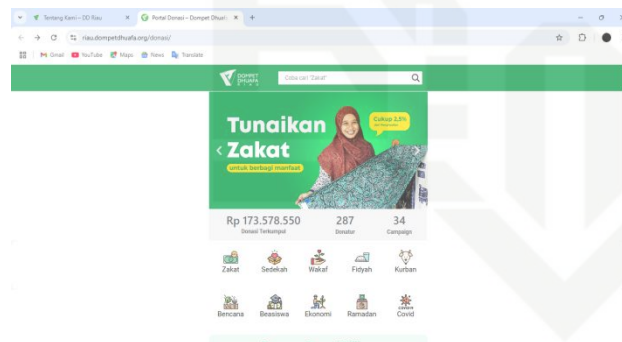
Tentang Kami – DD Riau ×
Portal Donasi – Dompet Dhuafa ×
+

riau.dompetdhuafa.org/donasi/

Gmail YouTube Maps News Translate

DOMPET DHUAFA RIAU
Coba cari "Zakat"

Tunaikan Zakat
untuk berbagi manfaat
Cukup 2,5%

Rp 173.578.550
Donasi Terkumpul
287
Donatur
34
Campaign

Zakat
Sedekah
Wakaf
Fidyah
Kurban

Bencana
Beasiswa
Ekonomi
Ramadan
Covid